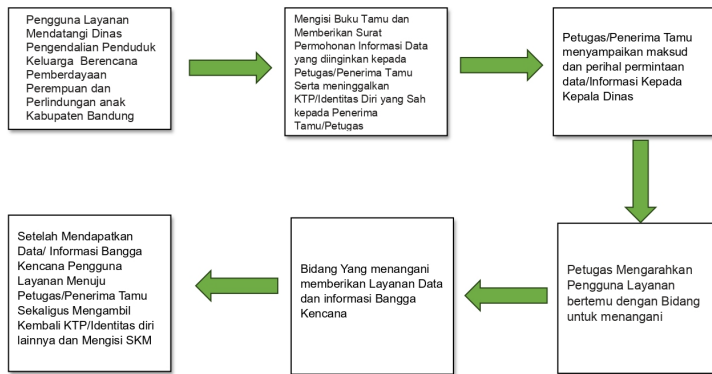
Pengguna Layanan Mendatangi Dinas Pengendalian Penduduk Keluarga Berencana Pemberdayaan Perempuan dan Perlindungan anak Kabupaten Bandung

Mengisi Buku Tamu dan Memberikan Surat Permohonan Informasi Data yang diinginkan kepada Petugas/Penerima Tamu Serta meninggalkan KTP/Identitas Diri yang Sah kepada Penerima Tamu/Petugas

Petugas/Penerima Tamu menyampaikan maksud dan perihal permintaan data/Informasi Kepada Kepala Dinas

Petugas Mengarahkan Pengguna Layanan bertemu dengan Bidang untuk menangani

Bidang Yang menangani memberikan Layanan Data dan informasi Bangga Kencana

Setelah Mendapatkan Data/ Informasi Bangga Kencana Pengguna Layanan Menuju Petugas/Penerima Tamu Sekaligus Mengambil Kembali KTP/Identitas diri lainnya dan Mengisi SKM